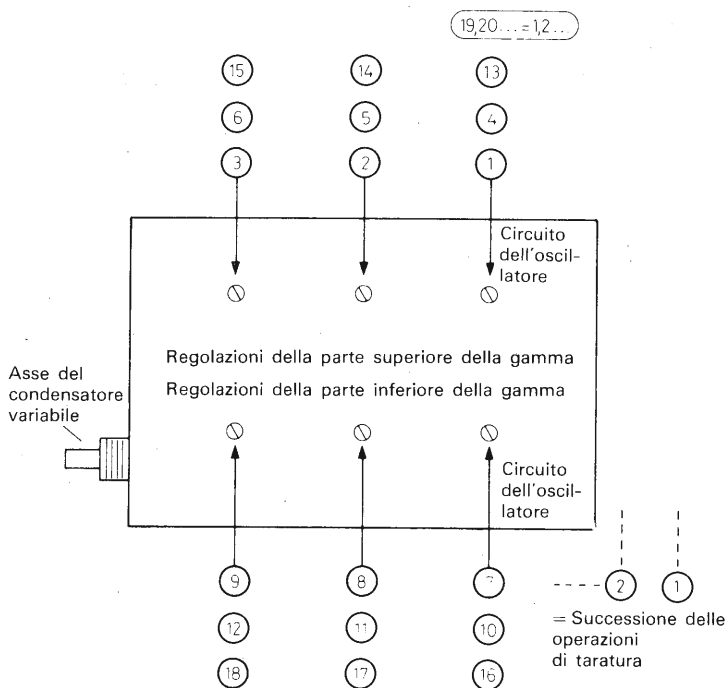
19,20 . . . = 1,2 . .

15 14 13
6 5 4
3 2 1

Circuito dell'oscillatore

Regolazioni della parte superiore della gamma
Regolazioni della parte inferiore della gamma

Asse del condensatore variabile

Circuito dell'oscillatore

9 8 7
12 11 10
18 17 16

2 1
= Successione delle operazioni di taratura